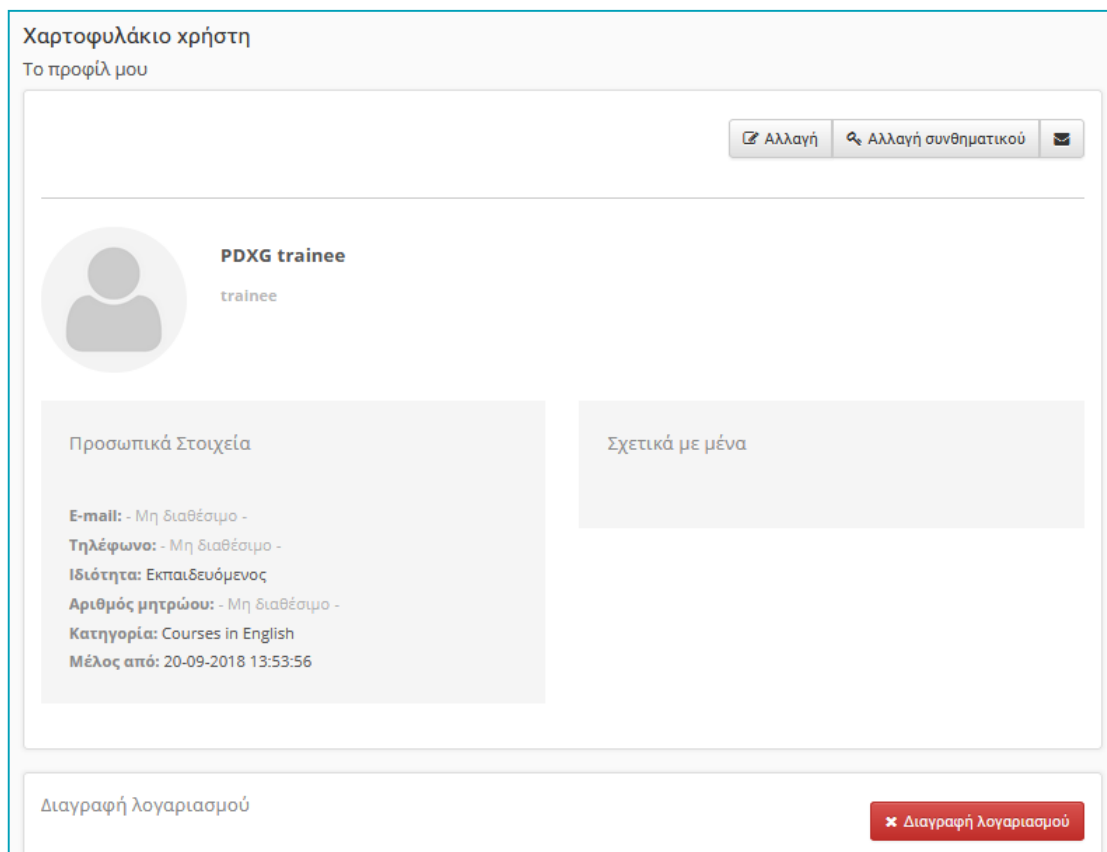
Χαρτοφυλάκιο χρήστη
Το προφίλ μου

Αλλαγή | Αλλαγή συνθηματικού

PDXG trainee

trainee

Προσωπικά Στοιχεία

**E-mail:** - Μη διαθέσιμο -
**Τηλέφωνο:** - Μη διαθέσιμο -
**Ιδιότητα:** Εκπαιδευόμενος
**Αριθμός μητρώου:** - Μη διαθέσιμο -
**Κατηγορία:** Courses in English
**Μέλος από:** 20-09-2018 13:53:56

Σχετικά με μένα

Διαγραφή λογαριασμού

Διαγραφή λογαριασμού